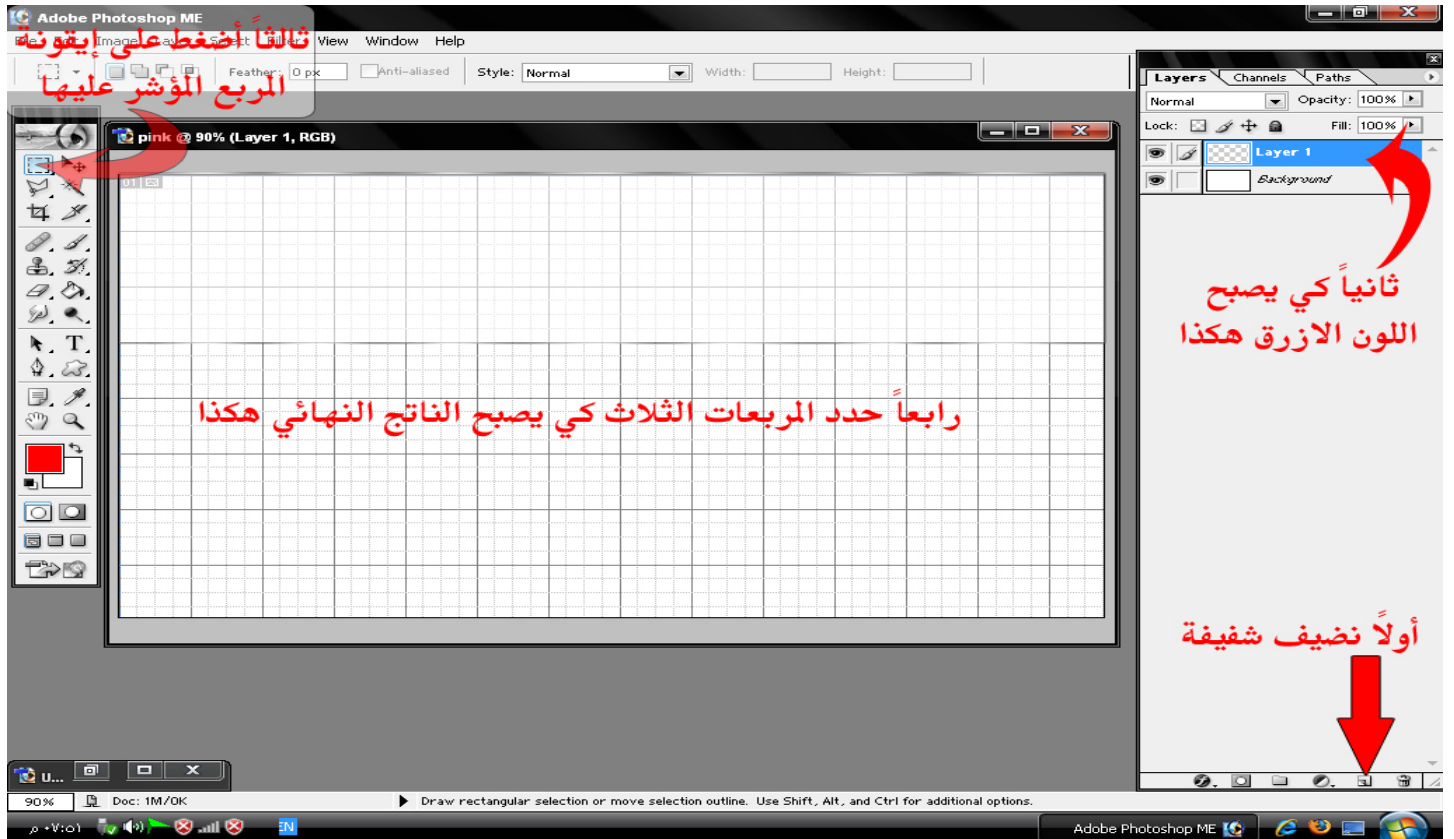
Adobe Photoshop ME

File Image Layer Select Filter View Window Help

ثالثاً أضغط على إيقونه المربع المؤشر عليها

Feather: 0 px Anti-aliased Style: Normal Width: Height:

pink @ 90% (Layer 1, RGB)

Layers Channels Paths

Normal Opacity: 100%

Lock: Fill: 100%

Layer 1

Background

ثانياً كي يصبح اللون الازرق هكذا

رابعاً حدد المربعات الثلاث كي يصبح الناتج النهائي هكذا

أولاً نضيف شفيفة

U...

90% Doc: 1M/0K Draw rectangular selection or move selection outline. Use Shift, Alt, and Ctrl for additional options.

٠٧:٥١ م EN Adobe Photoshop ME